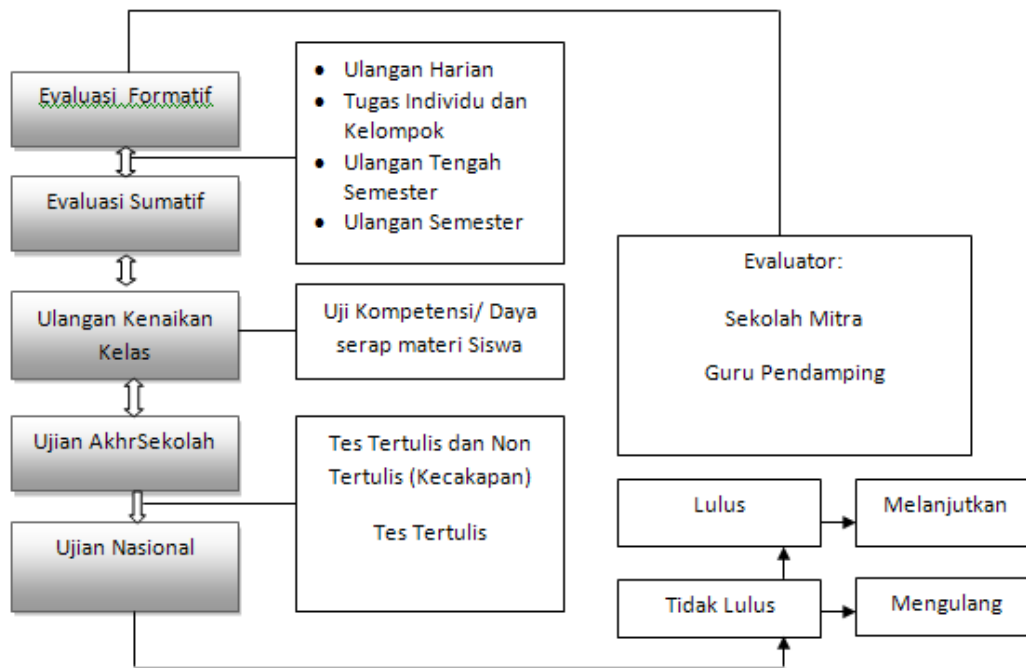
Evaluasi Formatif

Evaluasi Sumatif

Ulangan Kenaikan Kelas

Ujian AkhrSekolah

Ujian Nasional

- Ulangan Harian
- Tugas Individu dan Kelompok
- Ulangan Tengah Semester
- Ulangan Semester

Uji Kompetensi/ Daya serap materi Siswa

Tes Tertulis dan Non Tertulis (Kecakapan)

Tes Tertulis

Evaluator:

Sekolah Mitra

Guru Pendamping

Lulus

Melanjutkan

Tidak Lulus

Mengulang